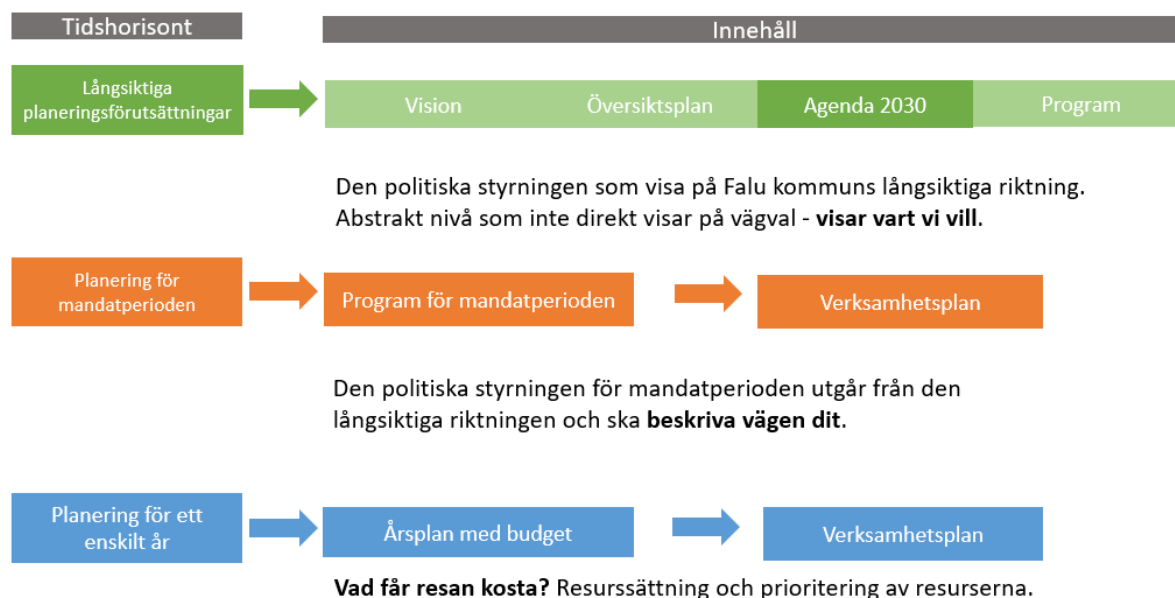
Tidshorisont

Innehåll

Långsiktiga planeringsförutsättningar

Vision

Översiktsplan

Agenda 2030

Program

Den politiska styrningen som visa på Falu kommuns långsiktiga riktning. Abstrakt nivå som inte direkt visar på vägval - **visar vart vi vill**.

Planering för mandatperioden

Program för mandatperioden

Verksamhetsplan

Den politiska styrningen för mandatperioden utgår från den långsiktiga riktningen och ska **beskriva vägen dit**.

Planering för ett enskilt år

Årsplan med budget

Verksamhetsplan

**Vad får resan kosta?** Resurssättning och prioritering av resurserna.